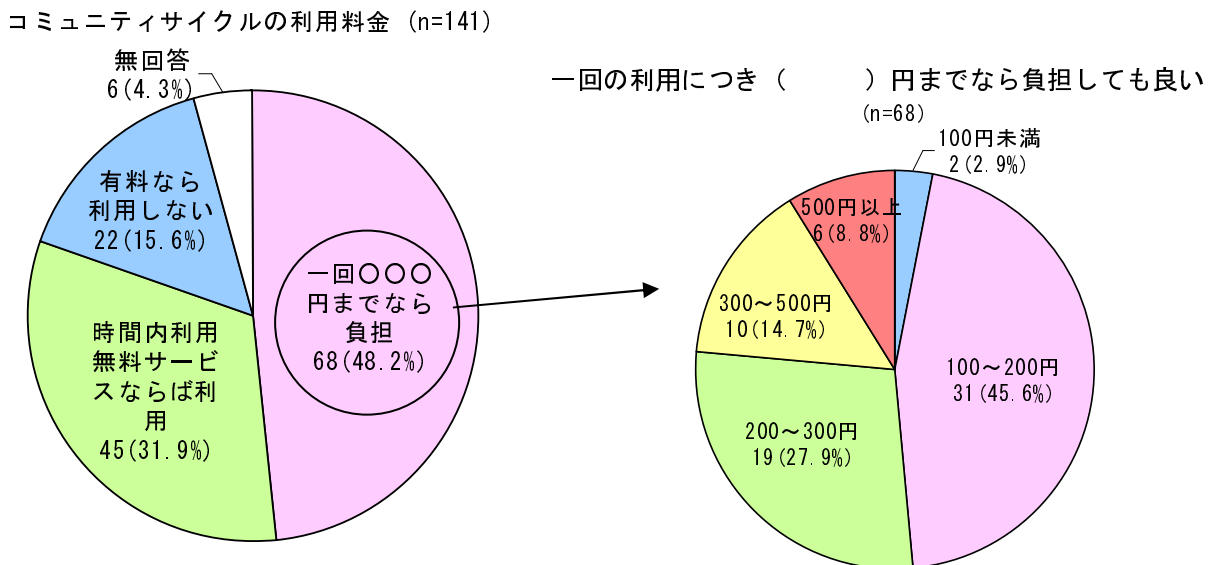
コミュニティサイクルの利用料金（n=141）

無回答
6(4.3%)

有料なら利用しない
22(15.6%)

一回〇〇〇円までなら負担
68(48.2%)

時間内利用無料サービスならば利用
45(31.9%)

一回の利用につき（　　）円までなら負担しても良い
(n=68)

100円未満
2(2.9%)

500円以上
6(8.8%)

300～500円
10(14.7%)

100～200円
31(45.6%)

200～300円
19(27.9%)